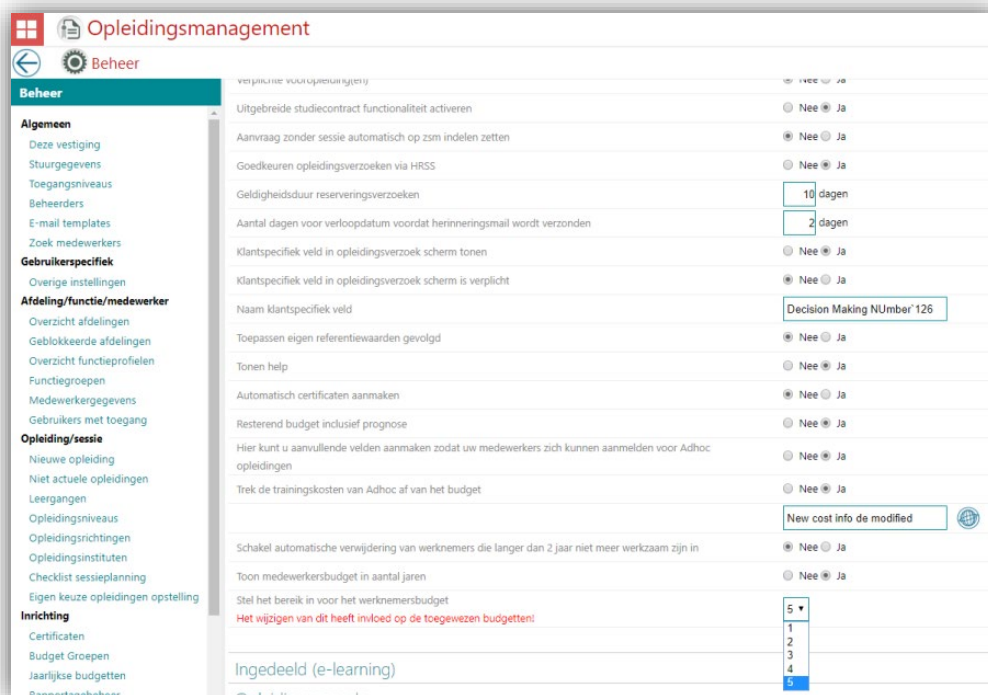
Opleidingsmanagement

Beheer

Beheer

Algemeen
Deze vestiging
Stuurgegevens
Toegangsniveaus
Beheerders
E-mail templates
Zoek medewerkers
Gebruikerspecifiek
Overige instellingen
Afdeling/functie/medewerker
Overzicht afdelingen
Geblokkeerde afdelingen
Overzicht functieprofielen
Functiegroepen
Medewerkergegevens
Gebruikers met toegang
Opleiding/sessie
Nieuwe opleiding
Niet actuele opleidingen
Leergangen
Opleidingsniveaus
Opleidingsrichtingen
Opleidingsinstituten
Checklist sessieplanning
Eigen keuze opleidingen opstelling
Inrichting
Certificaten
Budget Groepen
Jaarlijkse budgetten
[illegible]

| | |
|---|---|
| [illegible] | Nee Ja |
| Uitgebreide studiecontract functionaliteit activeren | Nee Ja |
| Aanvraag zonder sessie automatisch op zsm indelen zetten | Nee Ja |
| Goedkeuren opleidingsverzoeken via HRSS | Nee Ja |
| Geldigheidsduur reserveringsverzoeken | 10 dagen |
| Aantal dagen voor verloopdatum voordat herinneringsmail wordt verzonden | 2 dagen |
| Klantspecifiek veld in opleidingsverzoek scherm tonen | Nee Ja |
| Klantspecifiek veld in opleidingsverzoek scherm is verplicht | Nee Ja |
| Naam klantspecifiek veld | Decision Making NUmber`126 |
| Toepassen eigen referentiewaarden gevolgd | Nee Ja |
| Tonen help | Nee Ja |
| Automatisch certificaten aanmaken | Nee Ja |
| Resterend budget inclusief prognose | Nee Ja |
| Hier kunt u aanvullende velden aanmaken zodat uw medewerkers zich kunnen aanmelden voor Adhoc opleidingen | Nee Ja |
| Trek de trainingskosten van Adhoc af van het budget | Nee Ja |
| | New cost info de modified |
| Schakel automatische verwijdering van werknemers die langer dan 2 jaar niet meer werkzaam zijn in | Nee Ja |
| Toon medewerkersbudget in aantal jaren | Nee Ja |
| Stel het bereik in voor het werknemersbudget<br>Het wijzigen van dit heeft invloed op de toegewezen budgetten! | 5<br>1<br>2<br>3<br>4<br>5 |

Ingedeeld (e-learning)

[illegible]